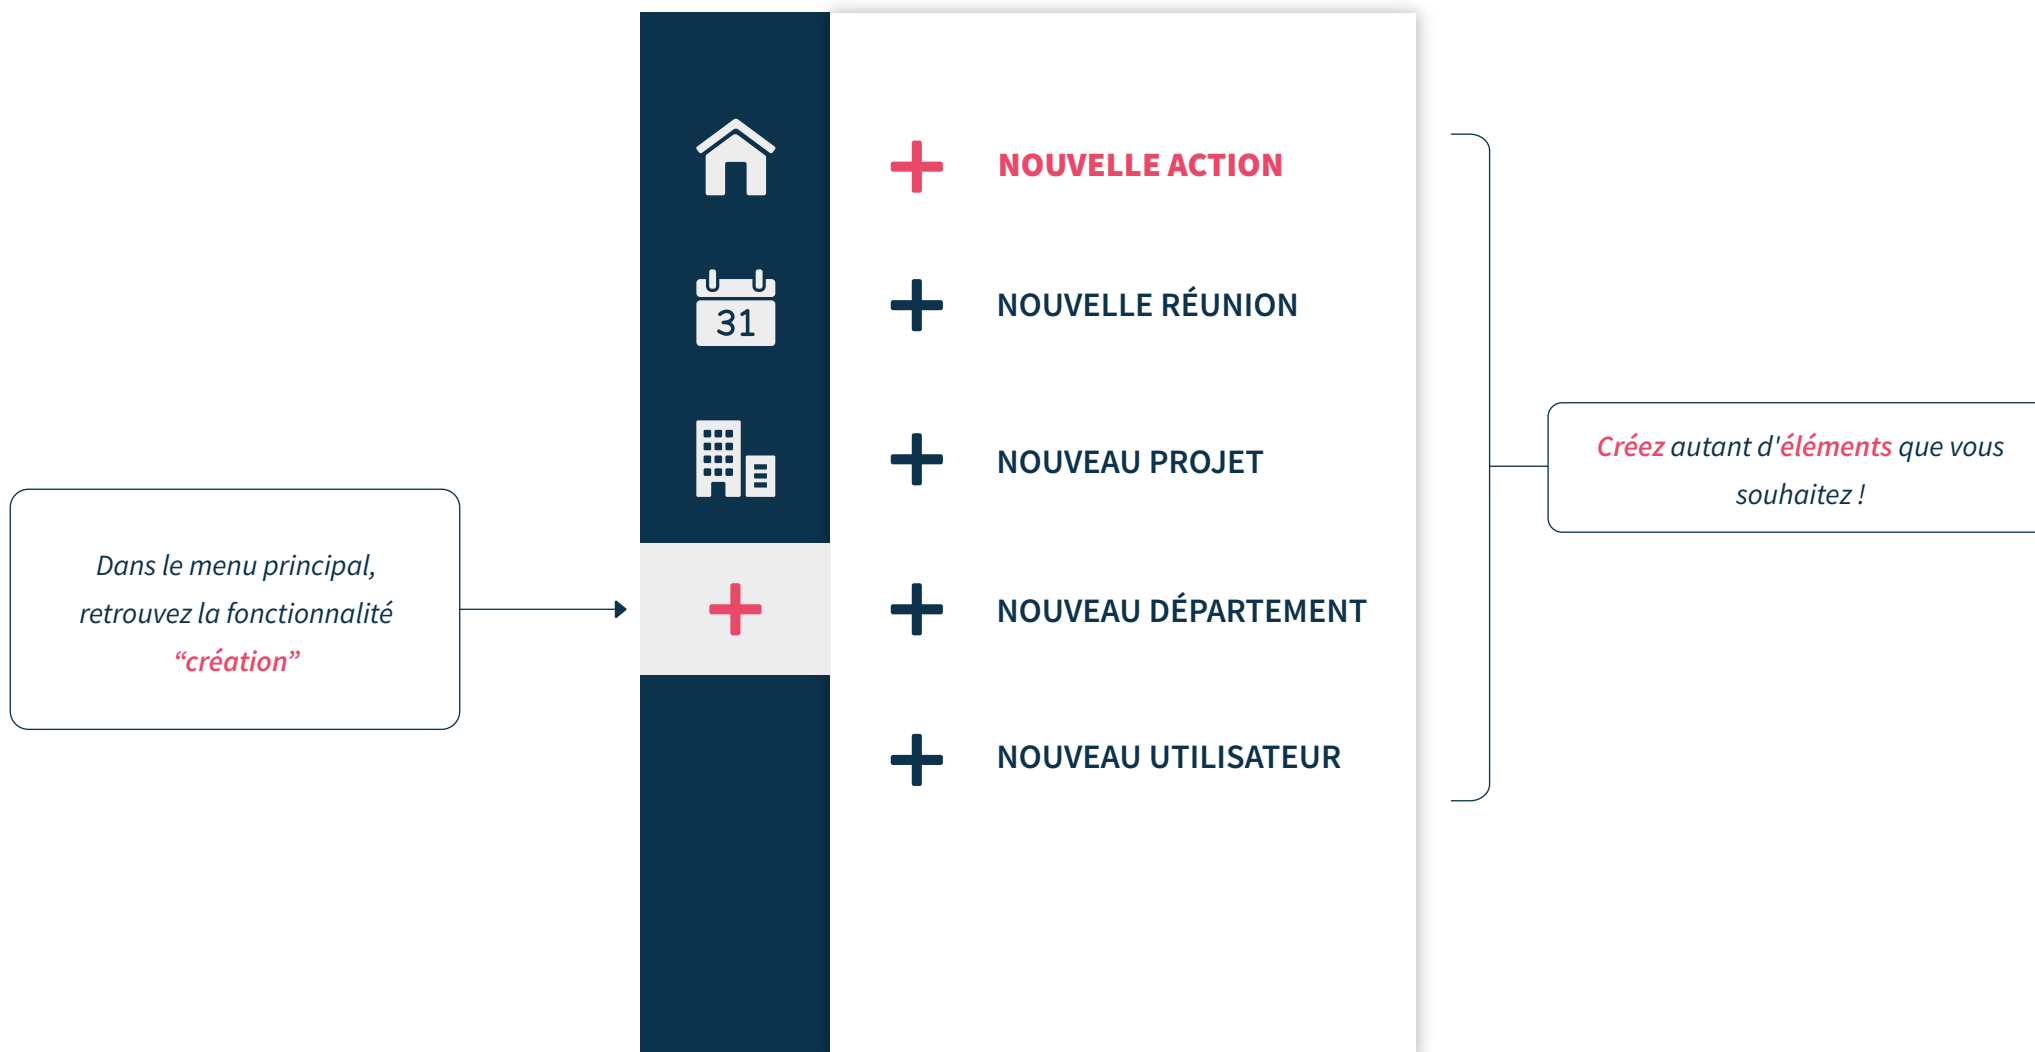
Dans le menu principal, retrouvez la fonctionnalité "création"

31

+ NOUVELLE ACTION

+ NOUVELLE RÉUNION

+ NOUVEAU PROJET

+ NOUVEAU DÉPARTEMENT

+ NOUVEAU UTILISATEUR

Créez autant d'éléments que vous souhaitez !